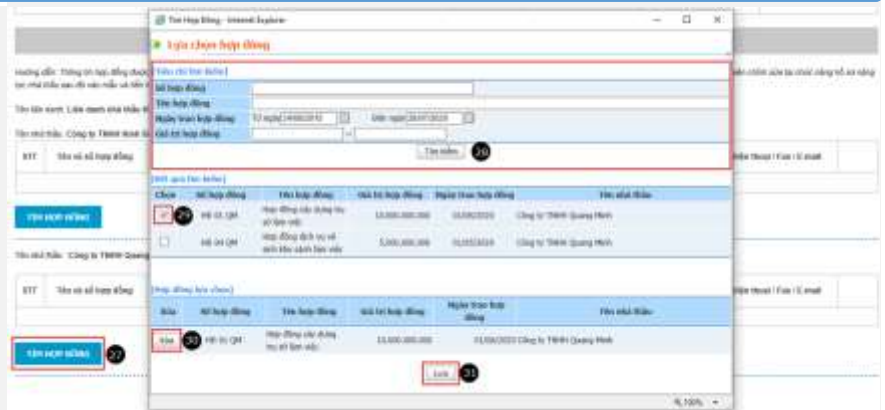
Tìm Hợp Đồng - Internet Explorer

Lựa chọn hợp đồng

[Điều kiện tìm kiếm]

Số hợp đồng

Tên hợp đồng

Ngày trao hợp đồng Từ ngày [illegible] Đến ngày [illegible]

Giá trị hợp đồng ~

Tìm kiếm 28

[Kết quả tìm kiếm]

| Chọn | Số hợp đồng | Tên hợp đồng | Giá trị hợp đồng | Ngày trao hợp đồng | Tên nhà thầu |
|---|---|---|---|---|---|
| ✓ 29 | HĐ 01 QM | Hợp đồng xây dựng trụ sở làm việc | 10,000,000,000 | 01/06/2015 | Công ty TNHH Quang Minh |
| | HĐ 04 QM | Hợp đồng dịch vụ vệ sinh khu cảnh làm việc | 5,000,000,000 | 01/05/2015 | Công ty TNHH Quang Minh |

[Hợp đồng lựa chọn]

| Xóa | Số hợp đồng | Tên hợp đồng | Giá trị hợp đồng | Ngày trao hợp đồng | Tên nhà thầu |
|---|---|---|---|---|---|
| Xóa 30 | HĐ 01 QM | Hợp đồng xây dựng trụ sở làm việc | 10,000,000,000 | 01/06/2015 | Công ty TNHH Quang Minh |

Lưu 31

Hướng dẫn: Thông tin hợp đồng được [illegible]

Tên nhà thầu: Công ty TNHH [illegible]

| STT | Tên và số hợp đồng | | Điện thoại / Fax / E-mail |
|---|---|---|---|

TÌM HỢP ĐỒNG

Tên nhà thầu: Công ty TNHH Quang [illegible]

| STT | Tên và số hợp đồng | | Điện thoại / Fax / E-mail |
|---|---|---|---|

TÌM HỢP ĐỒNG 27

100%